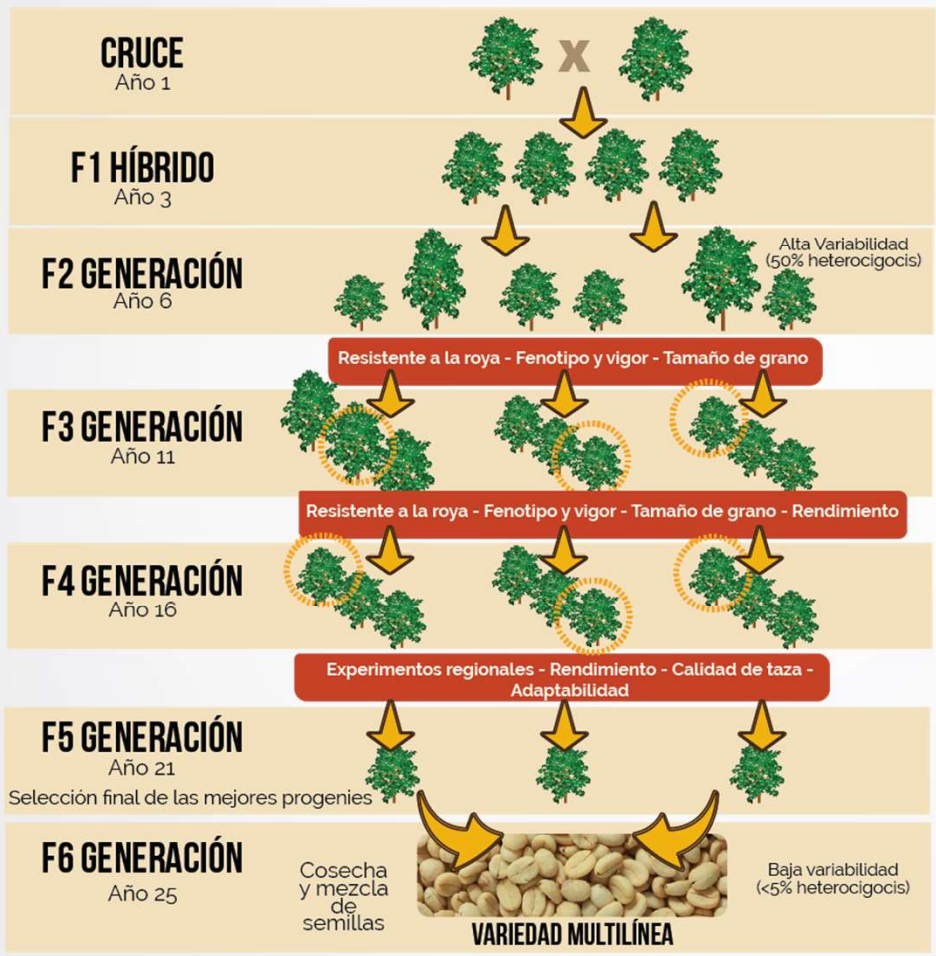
CRUCE
Año 1

x

F1 HÍBRIDO
Año 3

F2 GENERACIÓN
Año 6

Alta Variabilidad (50% heterocigocis)

Resistente a la roya - Fenotipo y vigor - Tamaño de grano

F3 GENERACIÓN
Año 11

Resistente a la roya - Fenotipo y vigor - Tamaño de grano - Rendimiento

F4 GENERACIÓN
Año 16

Experimentos regionales - Rendimiento - Calidad de taza - Adaptabilidad

F5 GENERACIÓN
Año 21

Selección final de las mejores progenies

F6 GENERACIÓN
Año 25

Cosecha y mezcla de semillas

Baja variabilidad (<5% heterocigocis)

VARIEDAD MULTILÍNEA